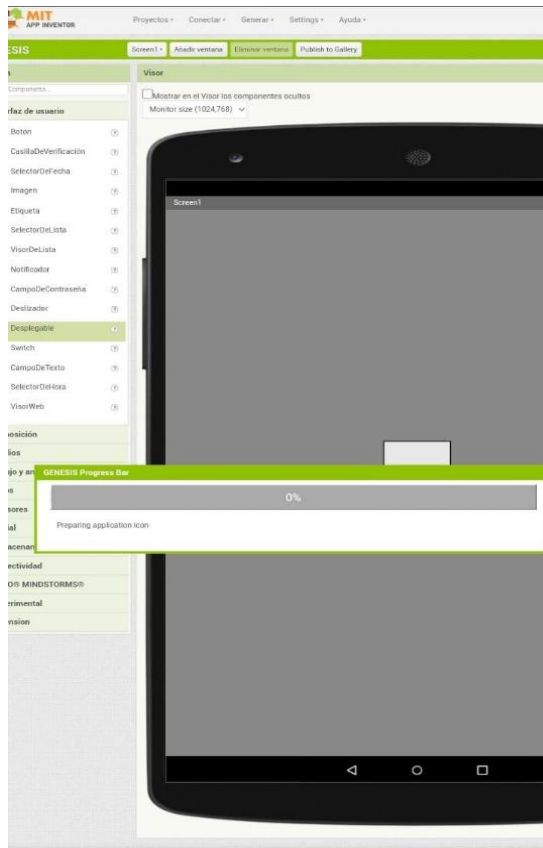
MIT
APP INVENTOR

Proyectos · Conectar · Generar · Settings · Ayuda ·

ESIS

Screen1 · Añadir ventana Eliminar ventana Publish to Gallery

Visor

Mostrar en el Visor los componentes ocultos

Monitor size (1024,768)

Componente...

rfaz de usuario

Botón

CasillaDeVerificación

SelectorDeFecha

Imagen

Etiqueta

SelectorDeLista

VisorDeLista

Notificador

CampoDeContraseña

Deslizador

Desplegable

Switch

CampoDeTexto

SelectorDeHora

VisorWeb

posición

lios

ujo y an

s

sores

ial

acenan

ectividad

O® MINDSTORMS®

rimental

nsion

Screen1

GENESIS Progress Bar

0%

Preparing application icon